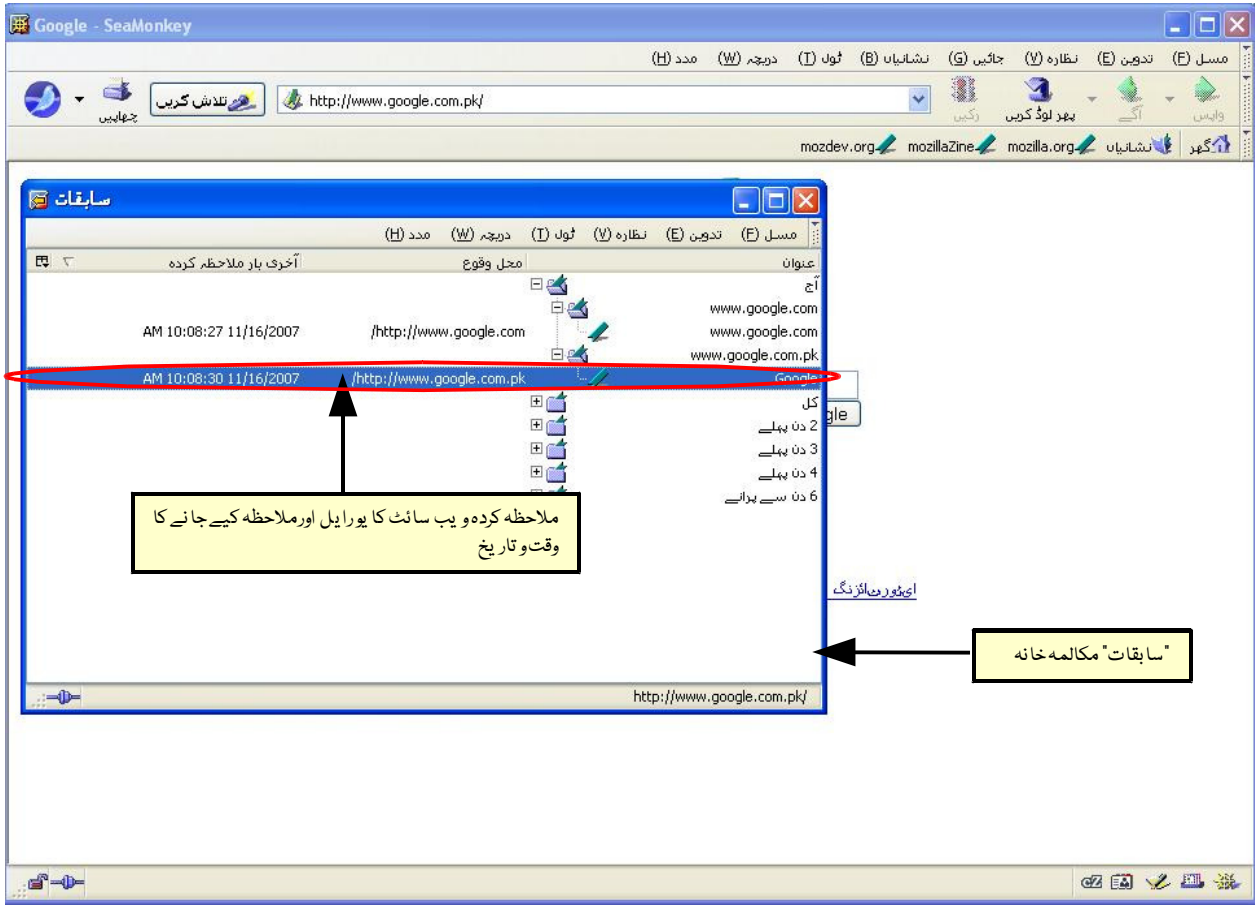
Google - SeaMonkey

مسل (F) تدوین (E) نظارہ (V) جائیں (G) نشانیاں (B) ٹول (T) دریچہ (W) مدد (H)

واپس آگے پھر لوڈ کریں رکیں http://www.google.com.pk/ تلاش کریں چھاپیں

گھر نشانیاں mozilla.org mozillaZine mozdev.org

سابقات

مسل (F) تدوین (E) نظارہ (V) ٹول (T) دریچہ (W) مدد (H)

| عنوان | محل وقوع | آخری بار ملاحظہ کردہ |
|---|---|---|
| آج | | |
| www.google.com | | |
| www.google.com | /http://www.google.com | AM 10:08:27 11/16/2007 |
| www.google.com.pk | | |
| Google | /http://www.google.com.pk | AM 10:08:30 11/16/2007 |
| کل | | |
| 2 دن پہلے | | |
| 3 دن پہلے | | |
| 4 دن پہلے | | |
| 6 دن سے پرانے | | |

gle

ملاحظہ کردہ ویب سائٹ کا یوآر ایل اور ملاحظہ کیے جانے کا وقت و تاریخ

ایڈورٹائزنگ

"سابقات" مکالمہ خانہ

http://www.google.com.pk/